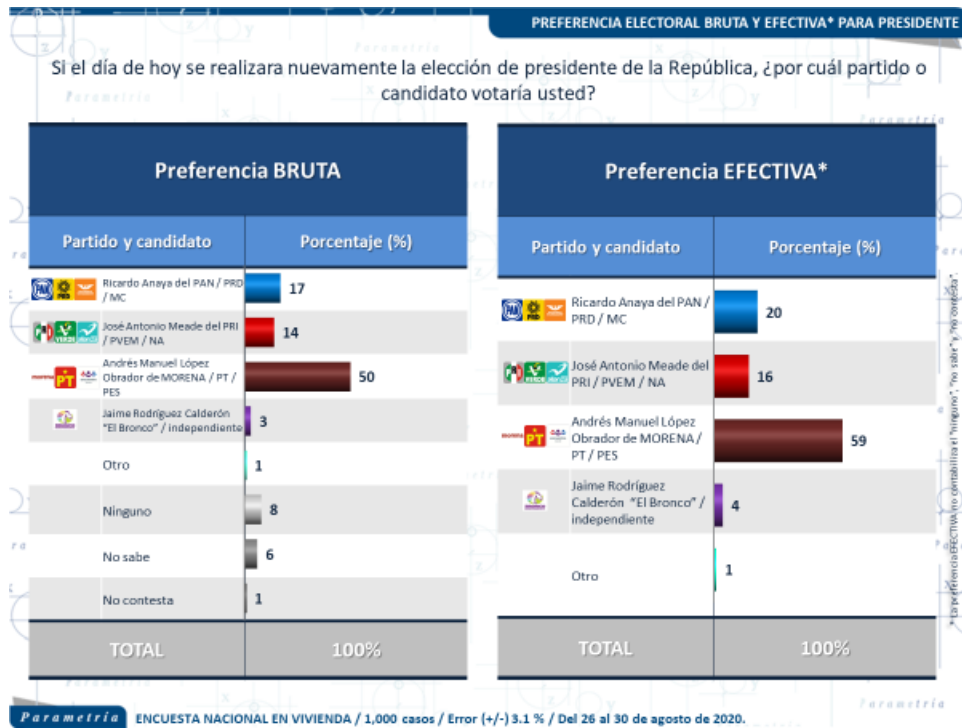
PREFERENCIA ELECTORAL BRUTA Y EFECTIVA* PARA PRESIDENTE

Si el día de hoy se realizara nuevamente la elección de presidente de la República, ¿por cuál partido o candidato votaría usted?

Preferencia BRUTA

| Partido y candidato | Porcentaje (%) |
|---|---|
| Ricardo Anaya del PAN / PRD / MC | 17 |
| José Antonio Meade del PRI / PVEM / NA | 14 |
| Andrés Manuel López Obrador de MORENA / PT / PES | 50 |
| Jaime Rodríguez Calderón "El Bronco" / independiente | 3 |
| Otro | 1 |
| Ninguno | 8 |
| No sabe | 6 |
| No contesta | 1 |
| TOTAL | 100% |

Preferencia EFECTIVA*

| Partido y candidato | Porcentaje (%) |
|---|---|
| Ricardo Anaya del PAN / PRD / MC | 20 |
| José Antonio Meade del PRI / PVEM / NA | 16 |
| Andrés Manuel López Obrador de MORENA / PT / PES | 59 |
| Jaime Rodríguez Calderón "El Bronco" / independiente | 4 |
| Otro | 1 |
| TOTAL | 100% |

* La preferencia EFECTIVA no contabiliza el "ninguno", "no sabe" y "no contesta".

Parametría ENCUESTA NACIONAL EN VIVIENDA / 1,000 casos / Error (+/-) 3.1 % / Del 26 al 30 de agosto de 2020.